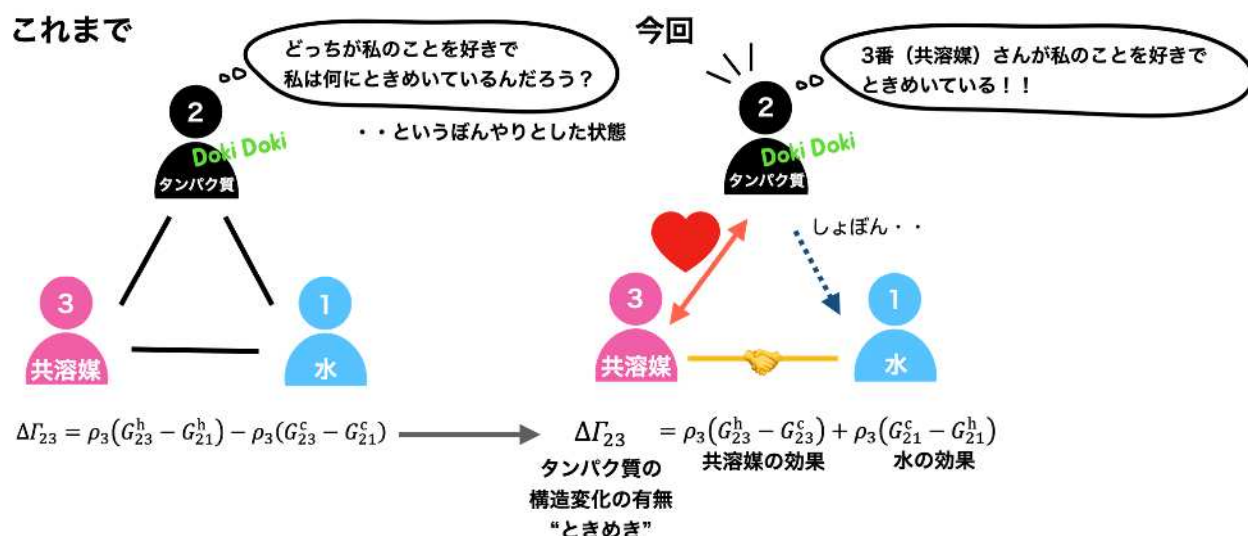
これまで

どっちが私のことを好きで
私は何にときめいているんだろう？

・・というぼんやりとした状態

2
Doki Doki
タンパク質

3
共溶媒

1
水

$\Delta\Gamma_{23} = \rho_3\left(G_{23}^{\mathrm{h}} - G_{21}^{\mathrm{h}}\right) - \rho_3\left(G_{23}^{\mathrm{c}} - G_{21}^{\mathrm{c}}\right)$

今回

3番（共溶媒）さんが私のことを好きで
ときめいている！！

2
Doki Doki
タンパク質

しょぼん・・

3
共溶媒

1
水

$\Delta\Gamma_{23} = \rho_3\left(G_{23}^{\mathrm{h}} - G_{23}^{\mathrm{c}}\right) + \rho_3\left(G_{21}^{\mathrm{c}} - G_{21}^{\mathrm{h}}\right)$

タンパク質の
構造変化の有無
“ときめき”

共溶媒の効果

水の効果